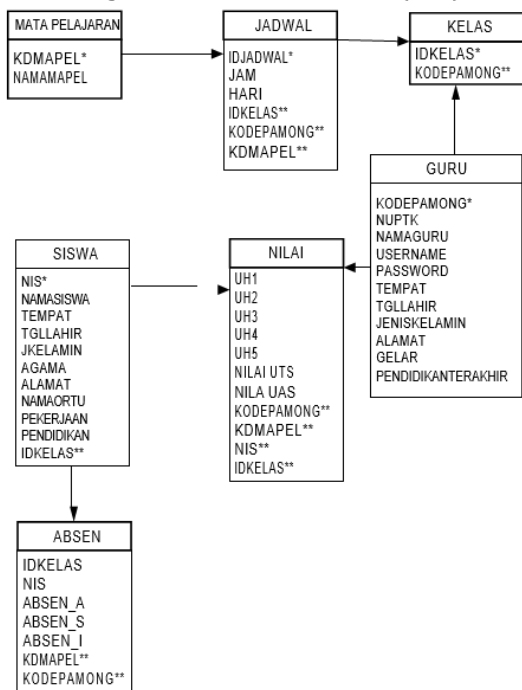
MATA PELAJARAN

KDMAPEL*
NAMAMAPEL

JADWAL

IDJADWAL*
JAM
HARI
IDKELAS**
KODEPAMONG**
KDMAPEL**

KELAS

IDKELAS*
KODEPAMONG**

GURU

KODEPAMONG*
NUPTK
NAMAGURU
USERNAME
PASSWORD
TEMPAT
TGLLAHIR
JENISKELAMIN
ALAMAT
GELAR
PENDIDIKANTERAKHIR

SISWA

NIS*
NAMASISWA
TEMPAT
TGLLAHIR
JKELAMIN
AGAMA
ALAMAT
NAMAORTU
PEKERJAAN
PENDIDIKAN
IDKELAS**

NILAI

UH1
UH2
UH3
UH4
UH5
NILAI UTS
NILA UAS
KODEPAMONG**
KDMAPEL**
NIS**
IDKELAS**

ABSEN

IDKELAS
NIS
ABSEN_A
ABSEN_S
ABSEN_I
KDMAPEL**
KODEPAMONG**